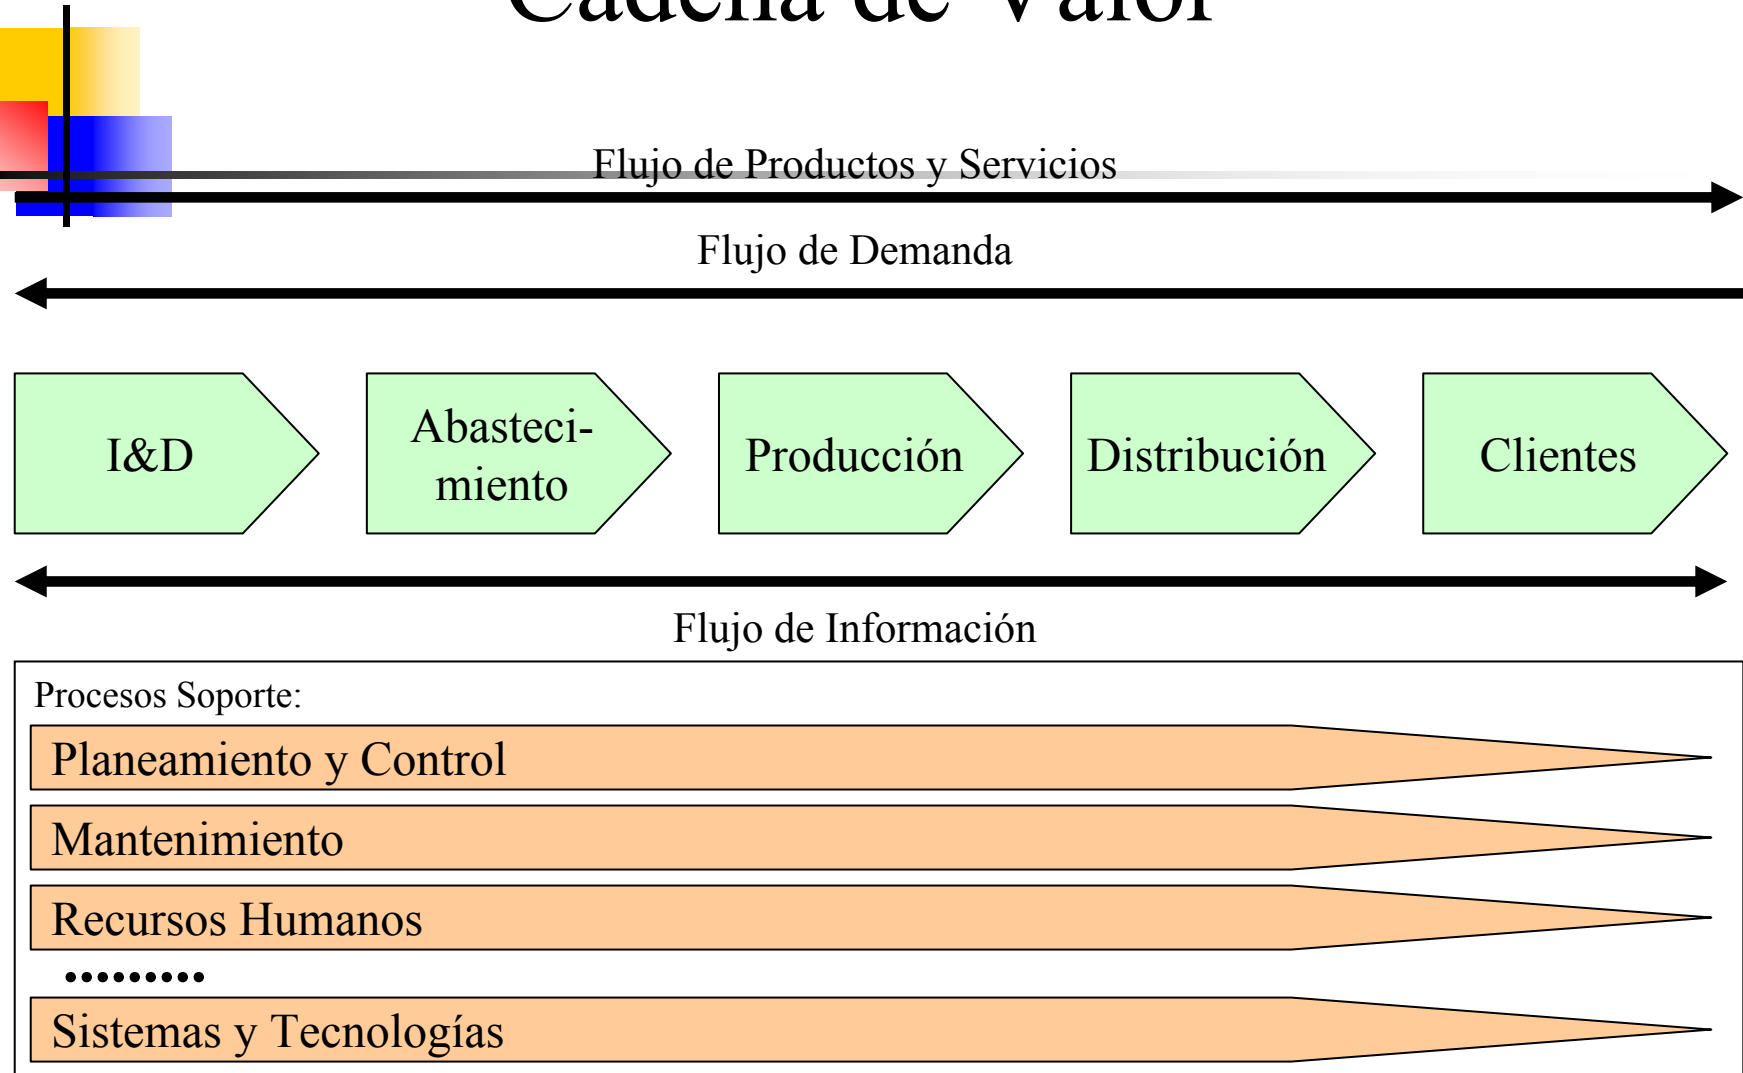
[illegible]

Flujo de Productos y Servicios

Flujo de Demanda

I&D

Abastecimiento

Producción

Distribución

Clientes

Flujo de Información

Procesos Soporte:

Planeamiento y Control

Mantenimiento

Recursos Humanos

.........

Sistemas y Tecnologías